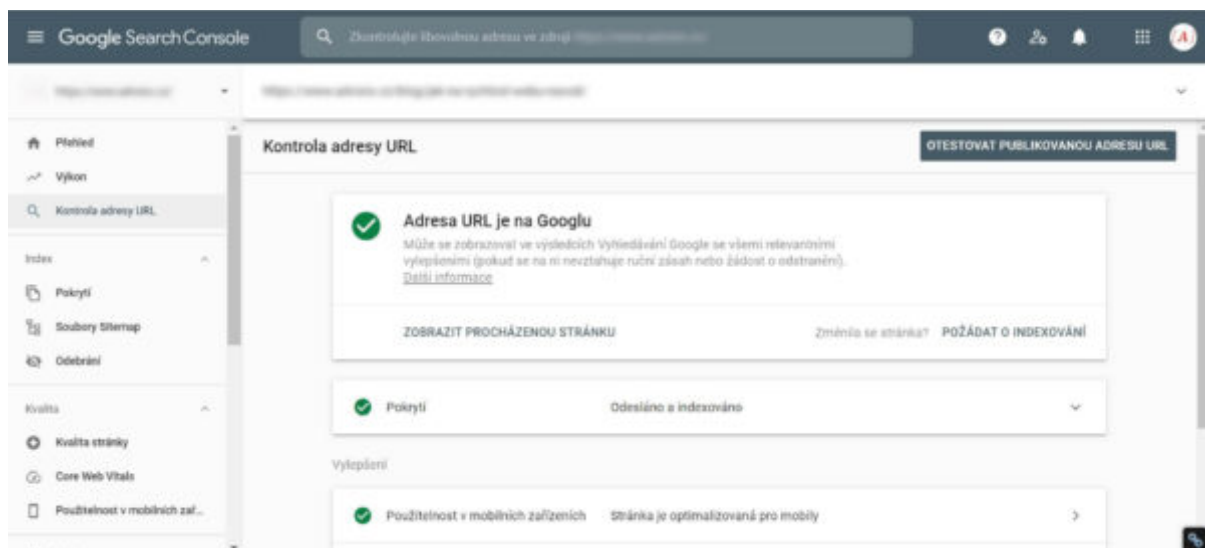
Google Search Console

Zkontrolujte libovolnou adresu ve zdroji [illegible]

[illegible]

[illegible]

Přehled
Výkon
Kontrola adresy URL

Index
Pokrytí
Soubory Sitemap
Odebrání

Kvalita
Kvalita stránky
Core Web Vitals
Použitelnost v mobilních zař...

Kontrola adresy URL

OTESTOVAT PUBLIKOVANOU ADRESU URL

Adresa URL je na Googlu

Může se zobrazovat ve výsledcích Vyhledávání Google se všemi relevantními vylepšeními (pokud se na ni nevztahuje ruční zásah nebo žádost o odstranění).
Další informace

ZOBRAZIT PROCHÁZENOU STRÁNKU

Změnila se stránka? POŽÁDAT O INDEXOVÁNÍ

Pokrytí
Odesláno a indexováno

Vylepšení

Použitelnost v mobilních zařízeních
Stránka je optimalizovaná pro mobily